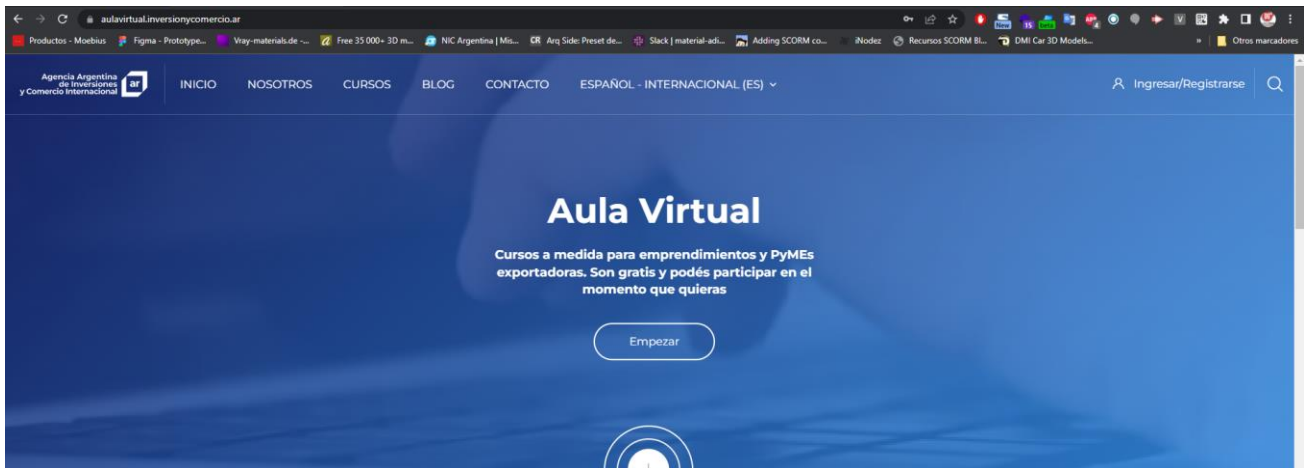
aulavirtual.inversionycomercio.ar

Productos - Moebius | Figma - Prototype... | Vray-materials.de -... | Free 35 000+ 3D m... | NIC Argentina | Mis... | Arq Side: Preset de... | Slack | material-adi... | Adding SCORM co... | iNodez | Recursos SCORM BI... | DMI Car 3D Models... | Otros marcadores

Agencia Argentina de Inversiones y Comercio Internacional ar

INICIO NOSOTROS CURSOS BLOG CONTACTO ESPAÑOL - INTERNACIONAL (ES)

Ingresar/Registrarse

Aula Virtual

Cursos a medida para emprendimientos y PyMEs exportadoras. Son gratis y podés participar en el momento que quieras

Empezar